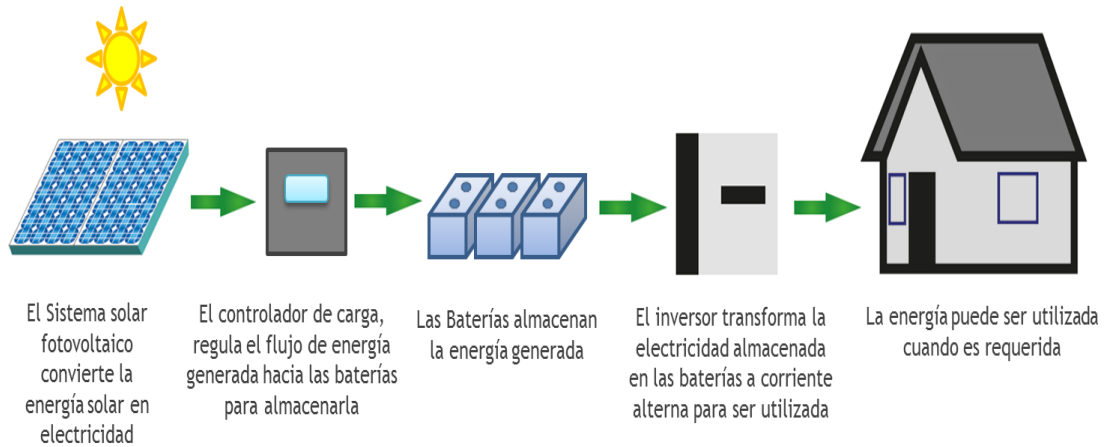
El Sistema solar fotovoltaico convierte la energía solar en electricidad

El controlador de carga, regula el flujo de energía generada hacia las baterías para almacenarla

Las Baterías almacenan la energía generada

El inversor transforma la electricidad almacenada en las baterías a corriente alterna para ser utilizada

La energía puede ser utilizada cuando es requerida